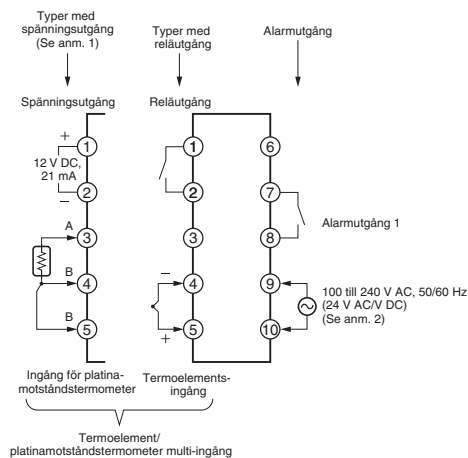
Typer med spänningsutgång (Se anm. 1)

Typer med reläutgång

Alarmutgång

Spänningsutgång

Reläutgång

+

1

12 V DC, 21 mA

2

−

A

3

B

4

B

5

1

2

3

−

4

+

5

6

7

8

Alarmutgång 1

9

10

100 till 240 V AC, 50/60 Hz (24 V AC/V DC) (Se anm. 2)

Ingång för platinamotståndstermometer

Termoelementsingång

Termoelement/ platinamotståndstermometer multi-ingång